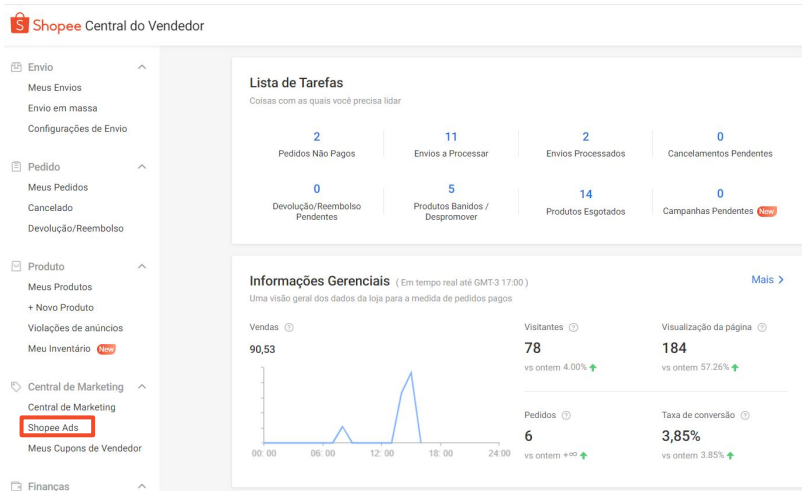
Shopee Central do Vendedor

Envio
Meus Envios
Envio em massa
Configurações de Envio

Pedido
Meus Pedidos
Cancelado
Devolução/Reembolso

Produto
Meus Produtos
+ Novo Produto
Violações de anúncios
Meu Inventário New

Central de Marketing
Central de Marketing
Shopee Ads
Meus Cupons de Vendedor

Finanças

Lista de Tarefas
Coisas com as quais você precisa lidar

| 2 | 11 | 2 | 0 |
|---|---|---|---|
| Pedidos Não Pagos | Envios a Processar | Envios Processados | Cancelamentos Pendentes |
| 0 | 5 | 14 | 0 |
| Devolução/Reembolso Pendentes | Produtos Banidos / Despromover | Produtos Esgotados | Campanhas Pendentes New |

Informações Gerenciais (Em tempo real até GMT-3 17:00)
Mais >
Uma visão geral dos dados da loja para a medida de pedidos pagos

Vendas
90,53
00:00 06:00 12:00 18:00 24:00

Visitantes
78
vs ontem 4.00%

Visualização da página
184
vs ontem 57.26%

Pedidos
6
vs ontem +∞

Taxa de conversão
3,85%
vs ontem 3.85%